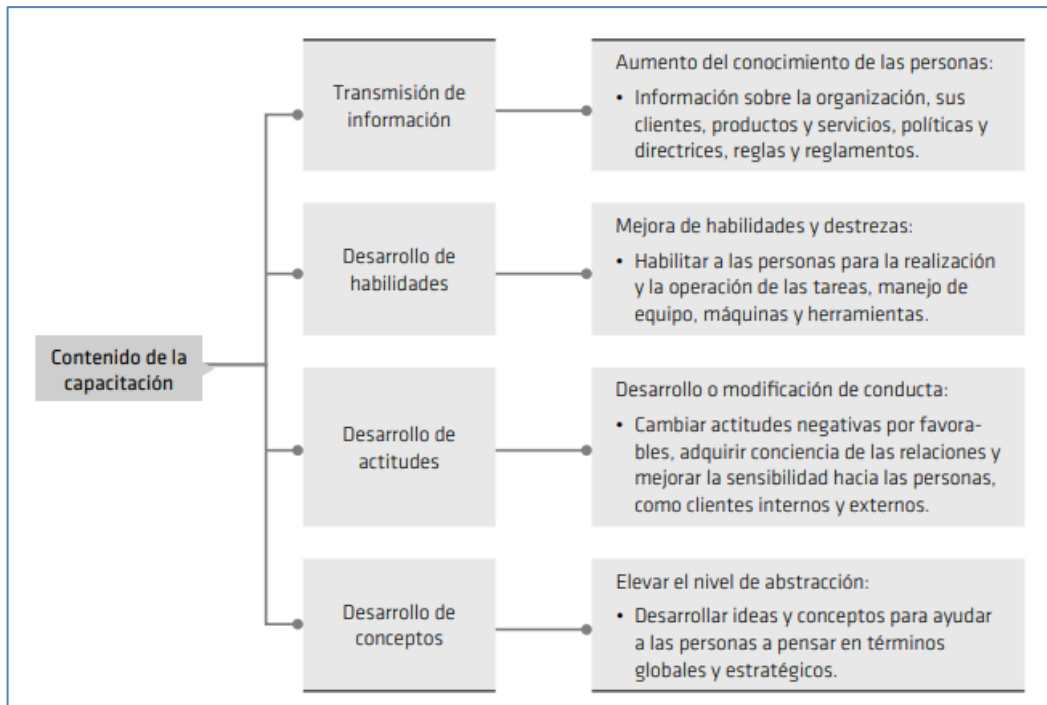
Contenido de la capacitación

Transmisión de información

Aumento del conocimiento de las personas:
• Información sobre la organización, sus clientes, productos y servicios, políticas y directrices, reglas y reglamentos.

Desarrollo de habilidades

Mejora de habilidades y destrezas:
• Habilitar a las personas para la realización y la operación de las tareas, manejo de equipo, máquinas y herramientas.

Desarrollo de actitudes

Desarrollo o modificación de conducta:
• Cambiar actitudes negativas por favorables, adquirir conciencia de las relaciones y mejorar la sensibilidad hacia las personas, como clientes internos y externos.

Desarrollo de conceptos

Elevar el nivel de abstracción:
• Desarrollar ideas y conceptos para ayudar a las personas a pensar en términos globales y estratégicos.